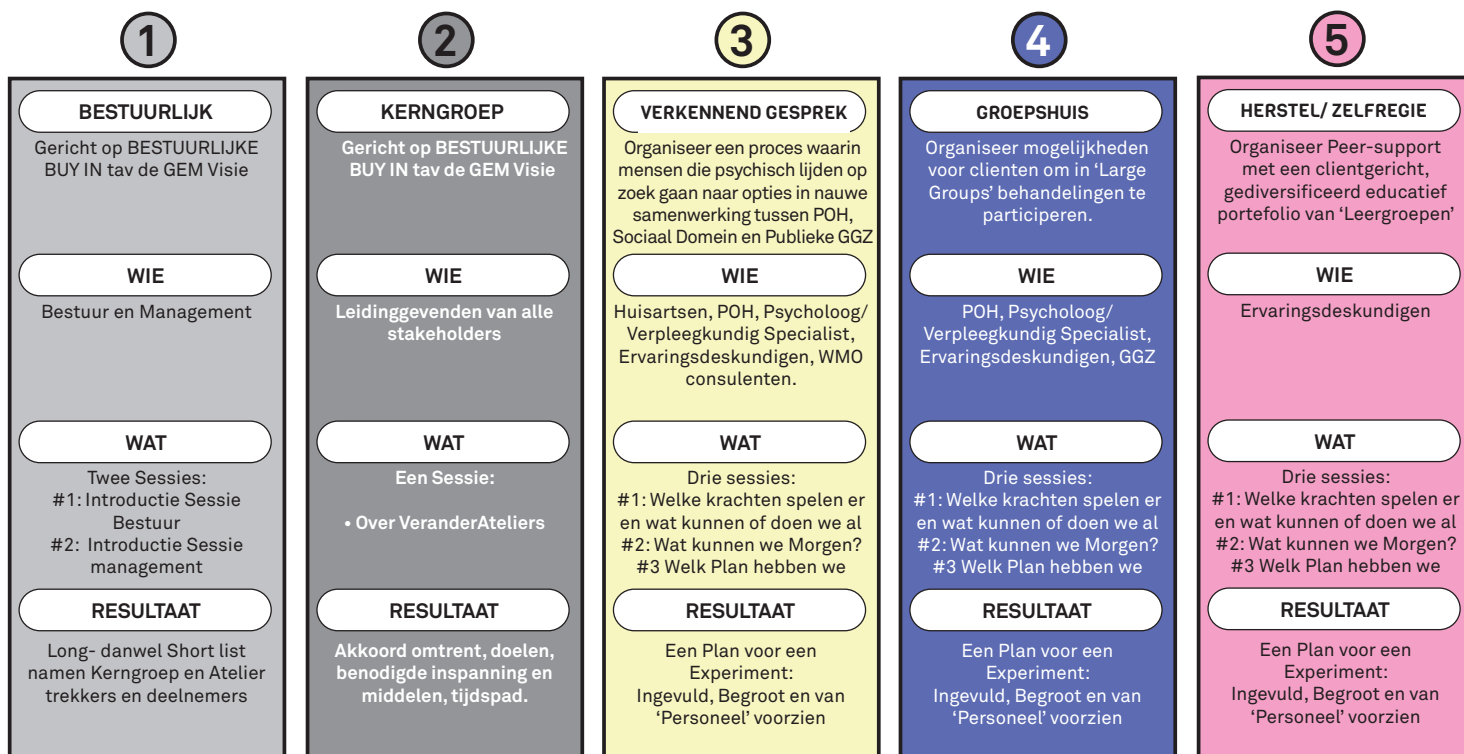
1

BESTUURLIJK

Gericht op BESTUURLIJKE BUY IN tav de GEM Visie

WIE

Bestuur en Management

WAT

Twee Sessies:
#1: Introductie Sessie Bestuur
#2: Introductie Sessie management

RESULTAAT

Long- danwel Short list namen Kerngroep en Atelier trekkers en deelnemers

2

KERNGROEP

Gericht op BESTUURLIJKE BUY IN tav de GEM Visie

WIE

Leidinggevenden van alle stakeholders

WAT

Een Sessie:

• Over VeranderAteliers

RESULTAAT

Akkoord omtrent, doelen, benodigde inspanning en middelen, tijdspad.

3

VERKENNEND GESPREK

Organiseer een proces waarin mensen die psychisch lijden op zoek gaan naar opties in nauwe samenwerking tussen POH, Sociaal Domein en Publieke GGZ

WIE

Huisartsen, POH, Psycholoog/ Verpleegkundig Specialist, Ervaringsdeskundigen, WMO consulenten.

WAT

Drie sessies:
#1: Welke krachten spelen er en wat kunnen of doen we al
#2: Wat kunnen we Morgen?
#3 Welk Plan hebben we

RESULTAAT

Een Plan voor een Experiment:
Ingevuld, Begroot en van 'Personeel' voorzien

4

GROEPSHUIS

Organiseer mogelijkheden voor clienten om in 'Large Groups' behandelingen te participeren.

WIE

POH, Psycholoog/ Verpleegkundig Specialist, Ervaringsdeskundigen, GGZ

WAT

Drie sessies:
#1: Welke krachten spelen er en wat kunnen of doen we al
#2: Wat kunnen we Morgen?
#3 Welk Plan hebben we

RESULTAAT

Een Plan voor een Experiment:
Ingevuld, Begroot en van 'Personeel' voorzien

5

HERSTEL/ ZELFREGIE

Organiseer Peer-support met een clientgericht, gediversificeerd educatief portefolio van 'Leergroepen'

WIE

Ervaringsdeskundigen

WAT

Drie sessies:
#1: Welke krachten spelen er en wat kunnen of doen we al
#2: Wat kunnen we Morgen?
#3 Welk Plan hebben we

RESULTAAT

Een Plan voor een Experiment:
Ingevuld, Begroot en van 'Personeel' voorzien